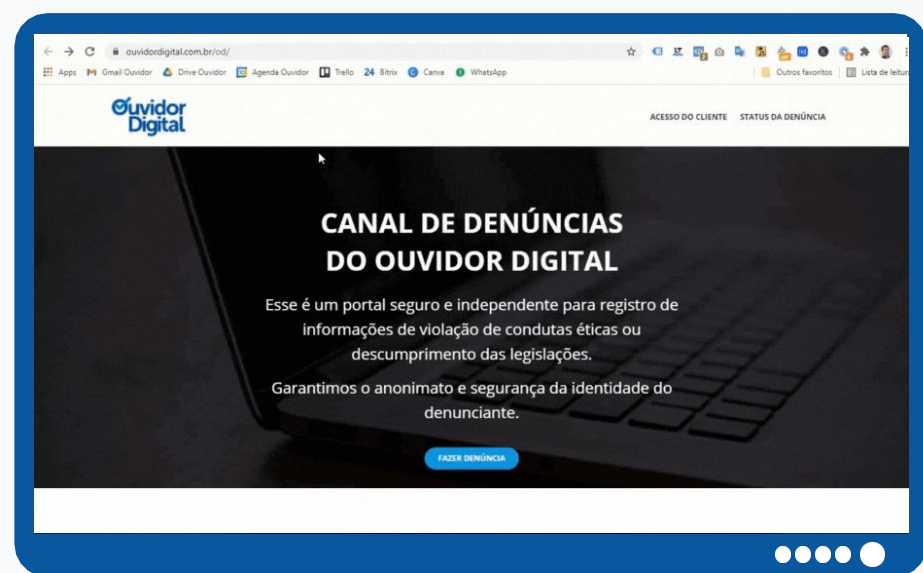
ouvidordigital.com.br/od/

Apps Gmail Ouvidor Drive Ouvidor Agenda Ouvidor Trello 24 Bitrix Canva WhatsApp Outros favoritos Lista de leitura

Ouvidor Digital

ACESSO DO CLIENTE STATUS DA DENÚNCIA

CANAL DE DENÚNCIAS DO OUVIDOR DIGITAL

Esse é um portal seguro e independente para registro de informações de violação de condutas éticas ou descumprimento das legislações.

Garantimos o anonimato e segurança da identidade do denunciante.

FAZER DENÚNCIA